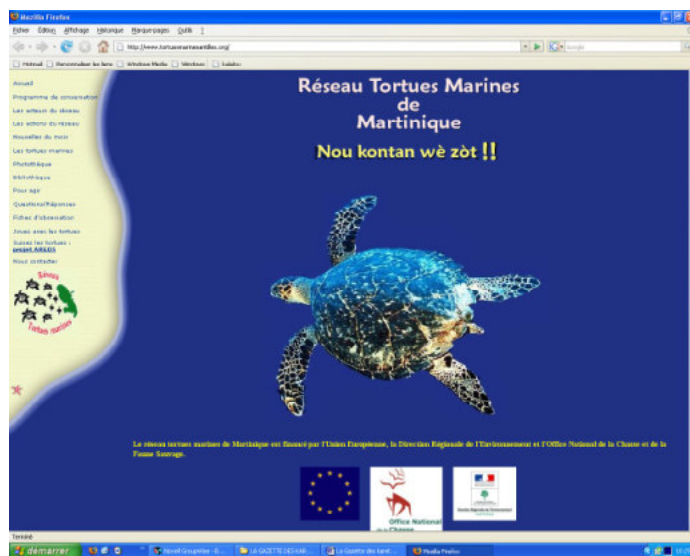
Mozilla Firefox

Fichier Édition Affichage Historique Marque-pages Outils ?

http://www.tortuesmarinesantilles.org/

Hotmail Personnaliser les liens Windows Media Windows Lalaloo

Accueil
Programme de conservation
Les acteurs du réseau
Les actions du réseau
Nouvelles du mois
Les tortues marines
Photothèque
Bibliothèque
Pour agir
Questions/Réponses
Fiches d'observation
Jouez avec les tortues
Suivez les tortues : projet ARGOS
Nous contacter

Réseau Tortues Marines

Réseau Tortues Marines de Martinique

Nou kontan wè zòt !!

Le réseau tortues marines de Martinique est financé par l'Union Européenne, la Direction Régionale de l'Environnement et l'Office National de la Chasse et de la Faune Sauvage.

Office National de la Chasse

Terminé

démarrer